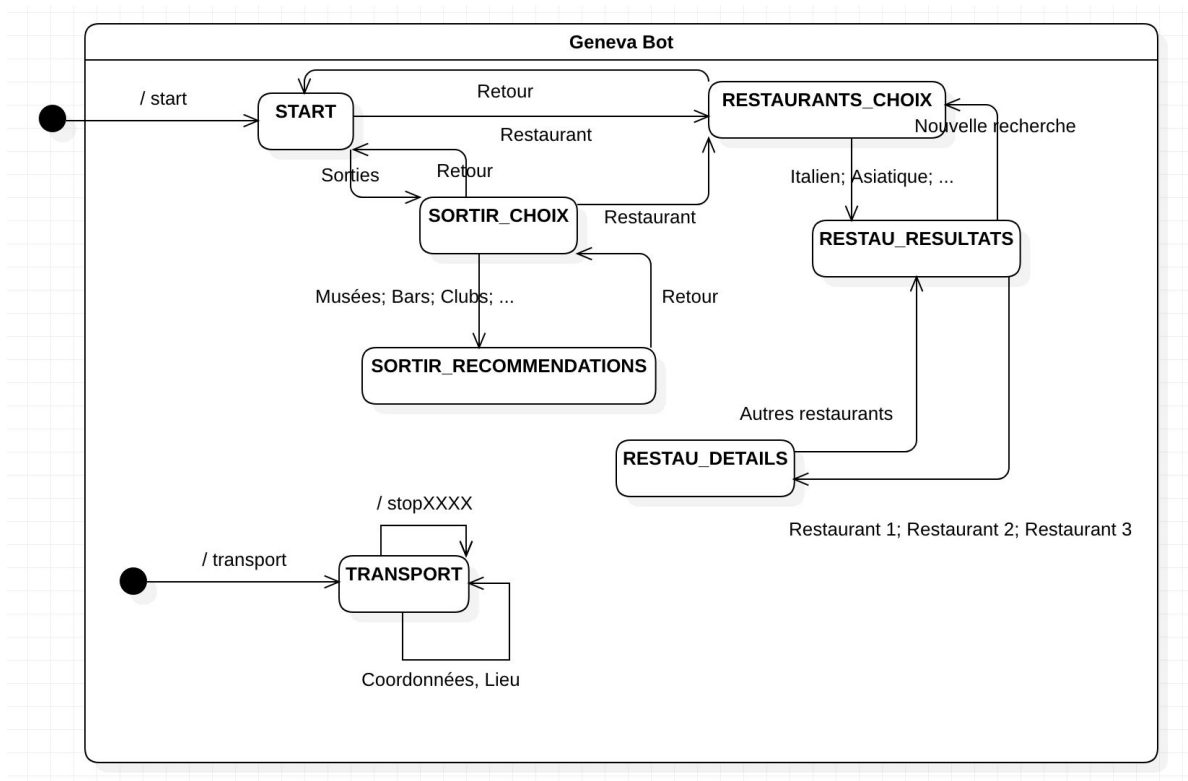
Geneva Bot

/ start

START

Retour

Restaurant

RESTAURANTS_CHOIX

Nouvelle recherche

Sorties

Retour

SORTIR_CHOIX

Restaurant

Italien; Asiatique; ...

RESTAU_RESULTATS

Musées; Bars; Clubs; ...

Retour

SORTIR_RECOMMENDATIONS

Autres restaurants

RESTAU_DETAILS

Restaurant 1; Restaurant 2; Restaurant 3

/ stopXXXX

/ transport

TRANSPORT

Coordonnées, Lieu